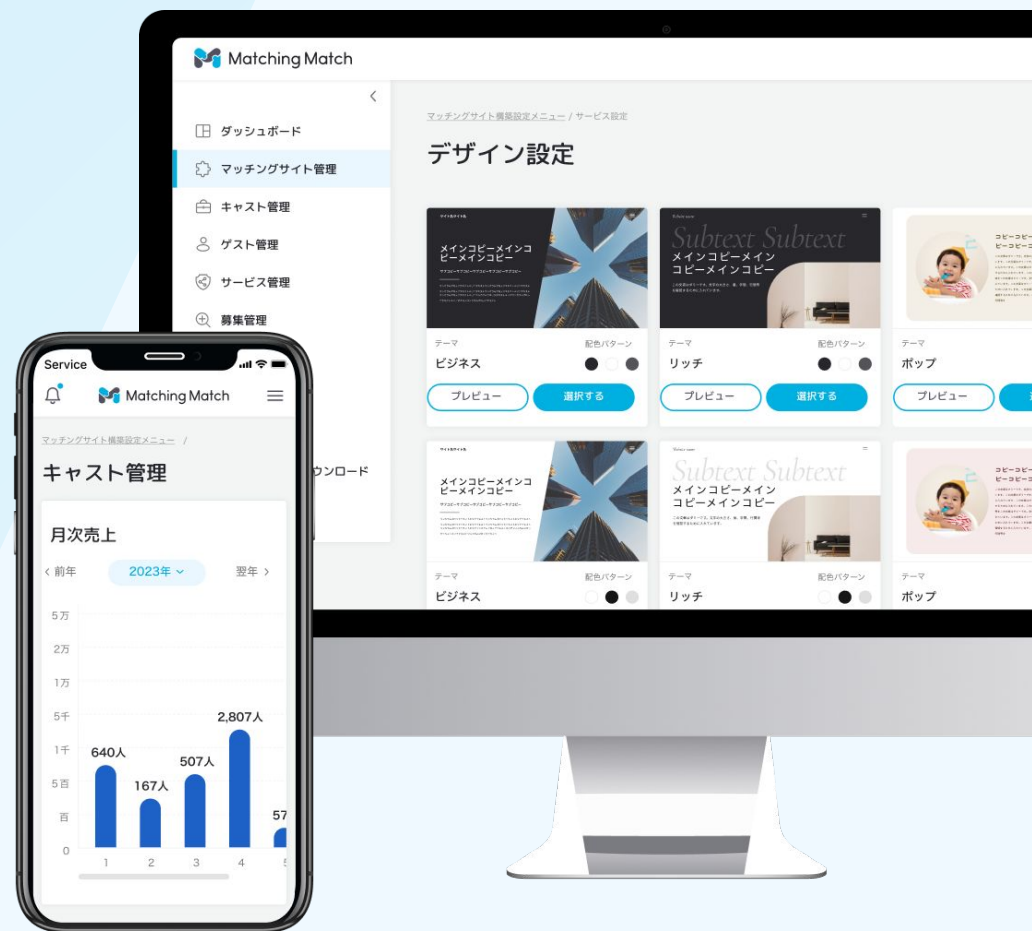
Matching Match

<

ダッシュボード

マッチングサイト管理

キャスト管理

ゲスト管理

サービス管理

募集管理

ウンロード

マッチングサイト構築設定メニュー / サービス設定

デザイン設定

メインコピーメインコピーメインコピー

Subtext Subtext
メインコピーメインコピーメインコピー

コピーコピー

テーマ
ビジネス
配色パターン
プレビュー
選択する

テーマ
リッチ
配色パターン
プレビュー
選択する

テーマ
ポップ
プレビュー

メインコピーメインコピーメインコピー

Subtext Subtext
メインコピーメインコピーメインコピー

コピーコピーコピーコピー

テーマ
ビジネス
配色パターン

テーマ
リッチ
配色パターン

テーマ
ポップ

Service

Matching Match

マッチングサイト構築設定メニュー /

キャスト管理

月次売上

< 前年
2023年
翌年 >

5万
2万
1万
5千
1千
5百
百
0

640人
167人
507人
2,807人
57

1
2
3
4
5